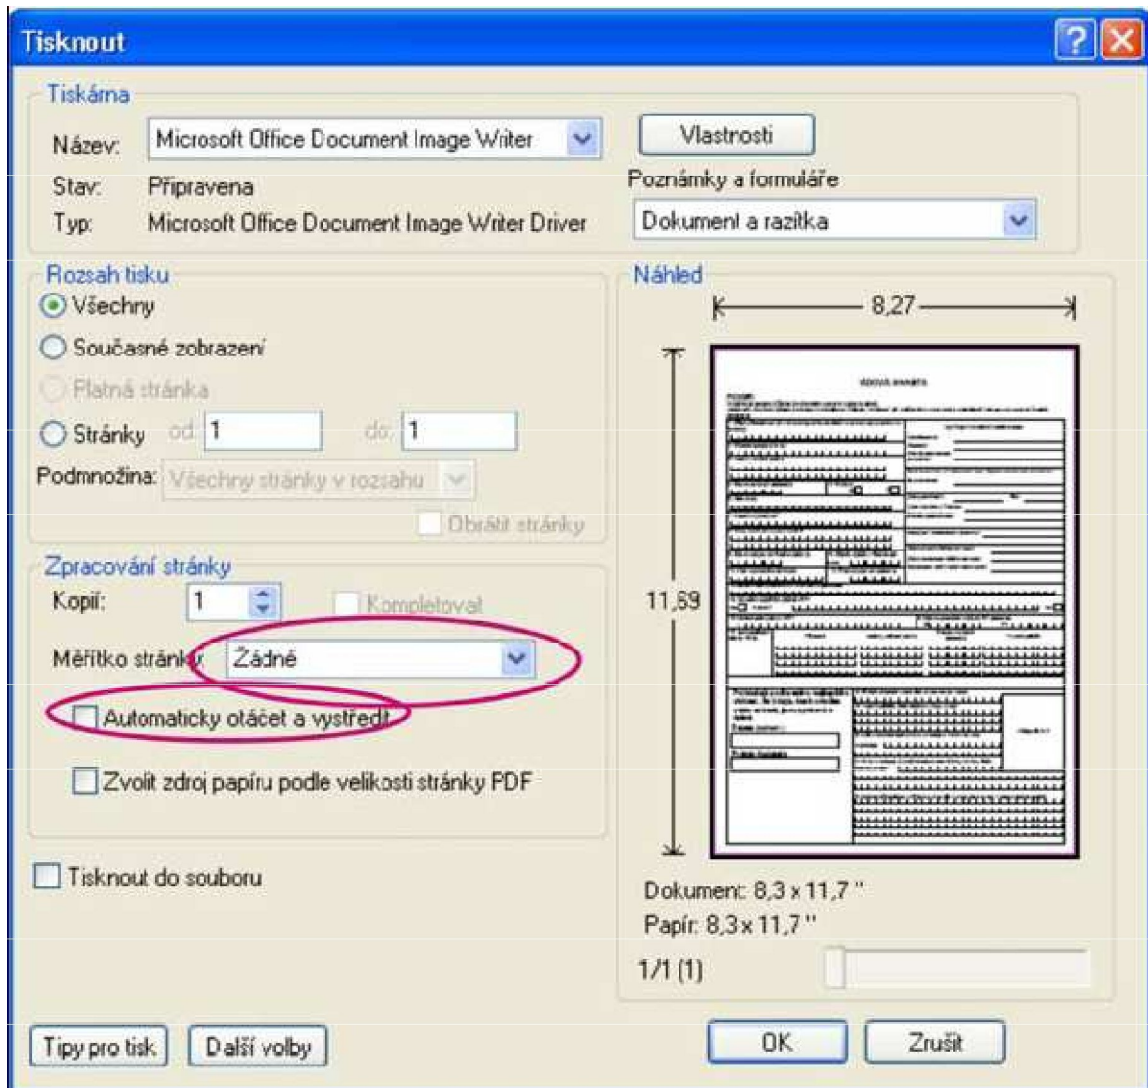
Tisknout

Tiskárna
Název: Microsoft Office Document Image Writer
Vlastnosti
Stav: Připravena
Typ: Microsoft Office Document Image Writer Driver
Poznámky a formuláře
Dokument a razítka

Rozsah tisku
Všechny
Současné zobrazení
Platná stránka
Stránky od: 1 do: 1
Podmnožina: Všechny stránky v rozsahu
Obrátit stránky

Zpracování stránky
Kopií: 1
Kompletovat
Měřítko stránky: Žádné
Automaticky otáčet a vystředit
Zvolit zdroj papíru podle velikosti stránky PDF

Tisknout do souboru

Náhled
8,27
11,69
Dokument: 8,3 x 11,7 ''
Papír: 8,3 x 11,7 ''
1/1 (1)

Tipy pro tisk
Další volby
OK
Zrušit